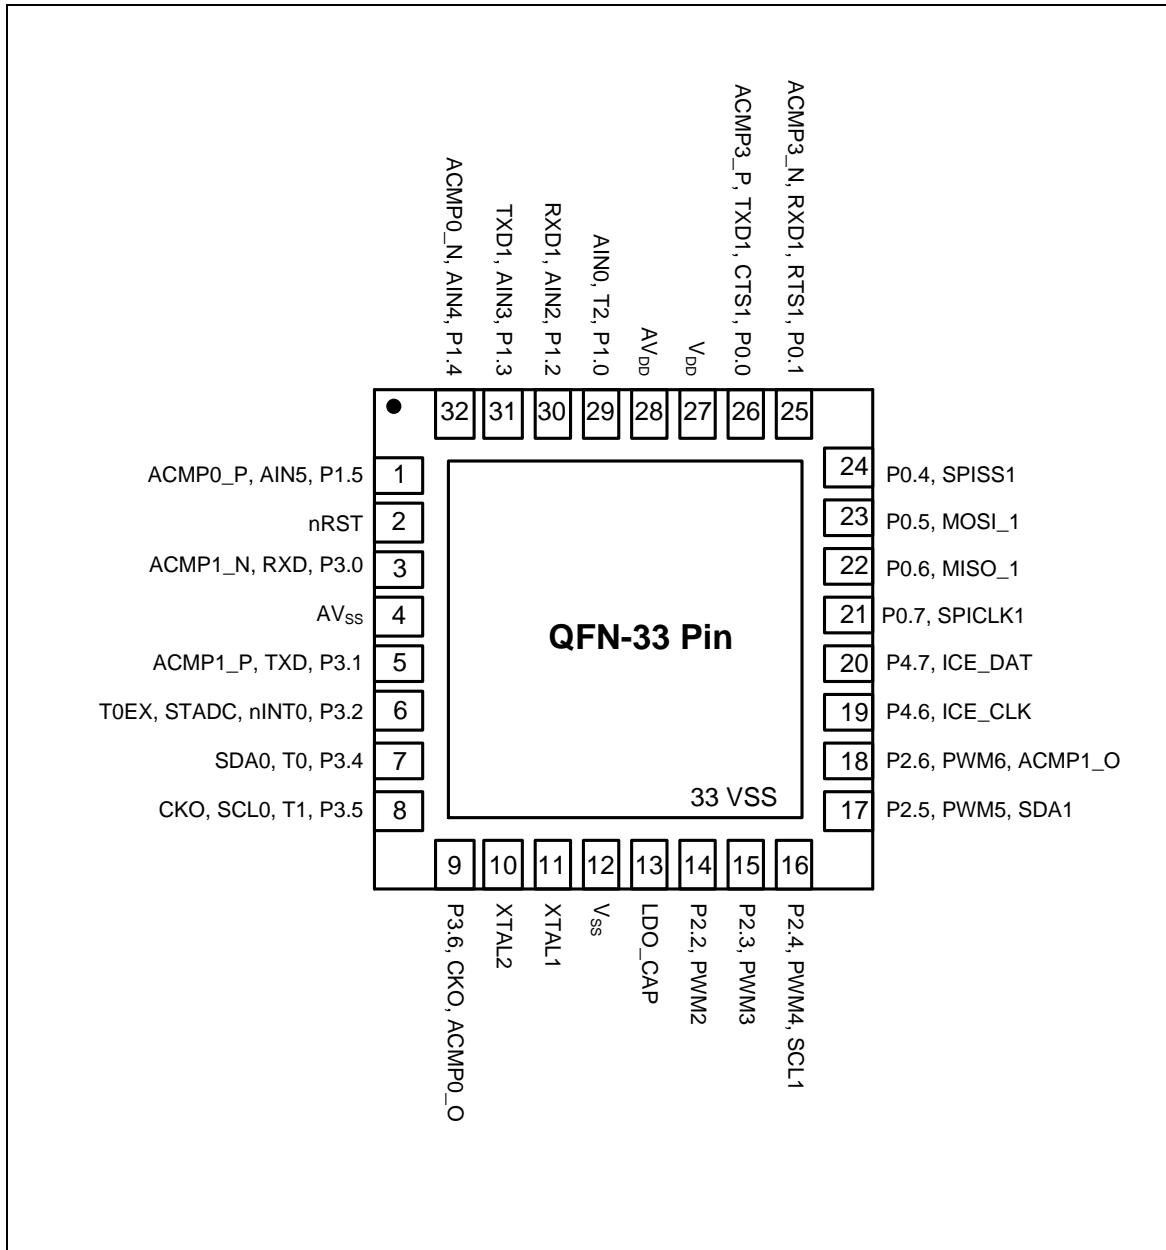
ACMP0_N, AIN4, P1.4
TXD1, AIN3, P1.3
RXD1, AIN2, P1.2
AIN0, T2, P1.0
$AV_{DD}$
$V_{DD}$
ACMP3_P, TXD1, CTS1, P0.0
ACMP3_N, RXD1, RTS1, P0.1

32 31 30 29 28 27 26 25

ACMP0_P, AIN5, P1.5 1
nRST 2
ACMP1_N, RXD, P3.0 3
$AV_{SS}$ 4
ACMP1_P, TXD, P3.1 5
T0EX, STADC, nINT0, P3.2 6
SDA0, T0, P3.4 7
CKO, SCL0, T1, P3.5 8

QFN-33 Pin

33 VSS

24 P0.4, SPISS1
23 P0.5, MOSI_1
22 P0.6, MISO_1
21 P0.7, SPICLK1
20 P4.7, ICE_DAT
19 P4.6, ICE_CLK
18 P2.6, PWM6, ACMP1_O
17 P2.5, PWM5, SDA1

9 10 11 12 13 14 15 16

P3.6, CKO, ACMP0_O
XTAL2
XTAL1
$V_{SS}$
LDO_CAP
P2.2, PWM2
P2.3, PWM3
P2.4, PWM4, SCL1